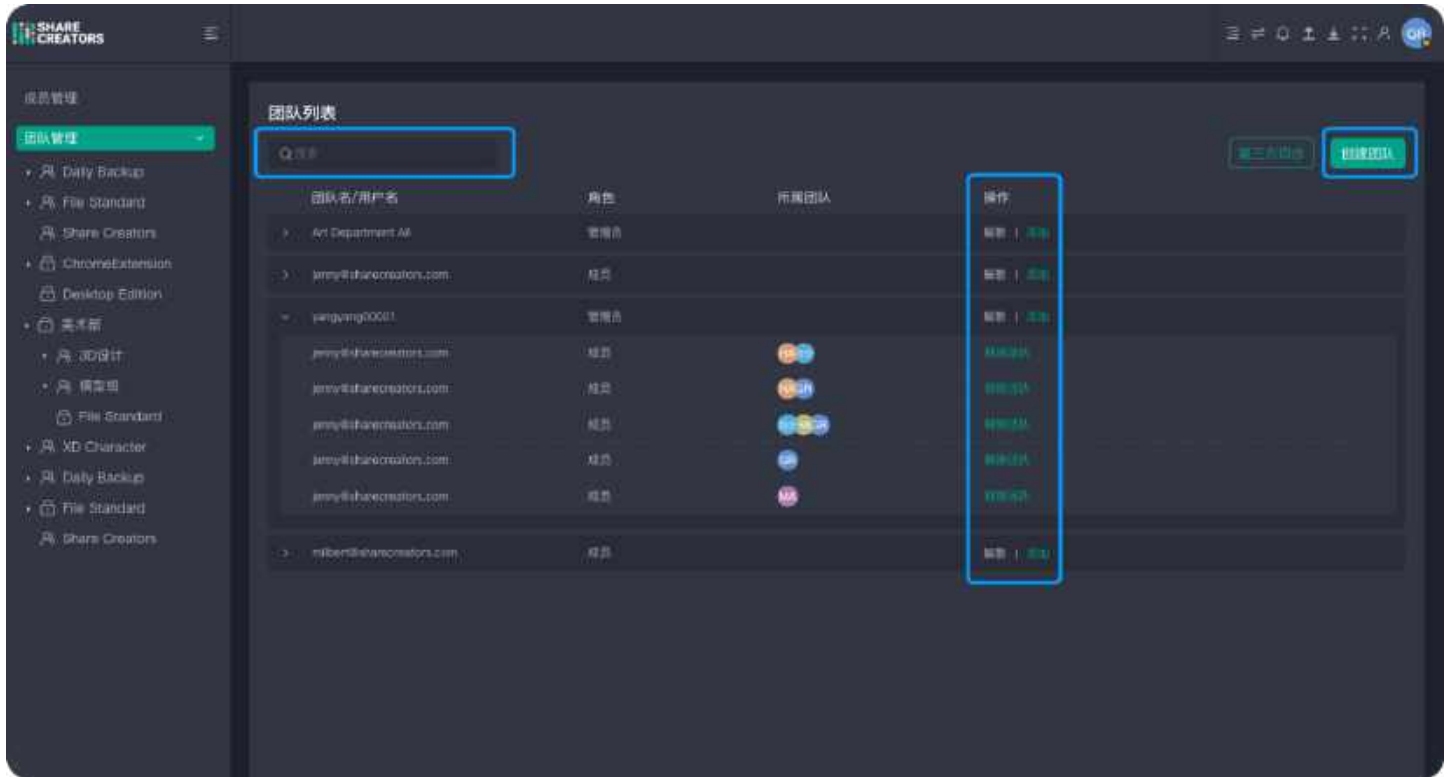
SHARE CREATORS

成员管理
团队管理
Daily Backup
File Standard
Share Creators
ChromeExtension
Desktop Edition
美术部
3D设计
模型组
File Standard
XD Character
Daily Backup
File Standard
Share Creators

团队列表
Q 搜索
第三方团队
创建团队

| 团队名/用户名 | 角色 | 所属团队 | 操作 |
|---|---|---|---|
| Art Department All | 管理员 | | 解散 \| 添加 |
| jenny@sharecreators.com | 成员 | | 解散 \| 添加 |
| yangyang00001 | 管理员 | | 解散 \| 添加 |
| jenny@sharecreators.com | 成员 | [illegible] | 移除团队 |
| jenny@sharecreators.com | 成员 | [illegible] | 移除团队 |
| jenny@sharecreators.com | 成员 | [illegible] | 移除团队 |
| jenny@sharecreators.com | 成员 | QR | 移除团队 |
| jenny@sharecreators.com | 成员 | MA | 移除团队 |
| milbert@sharecreators.com | 成员 | | 解散 \| 添加 |